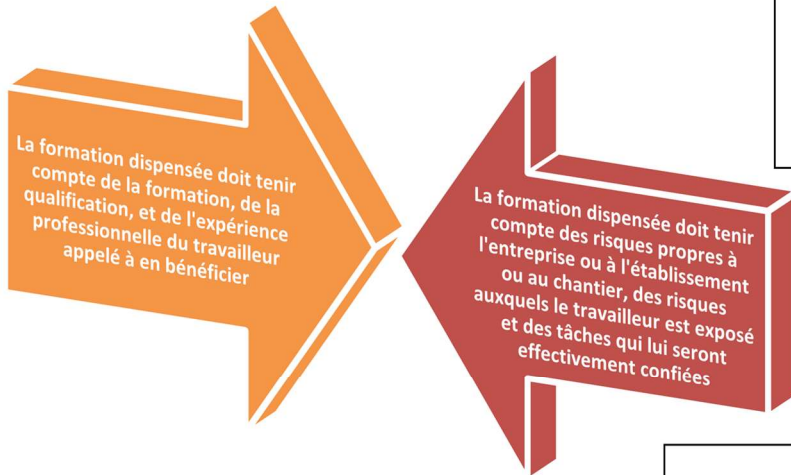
La formation dispensée doit tenir compte de la formation, de la qualification, et de l'expérience professionnelle du travailleur appelé à en bénéficier

La formation dispensée doit tenir compte des risques propres à l'entreprise ou à l'établissement ou au chantier, des risques auxquels le travailleur est exposé et des tâches qui lui seront effectivement confiées